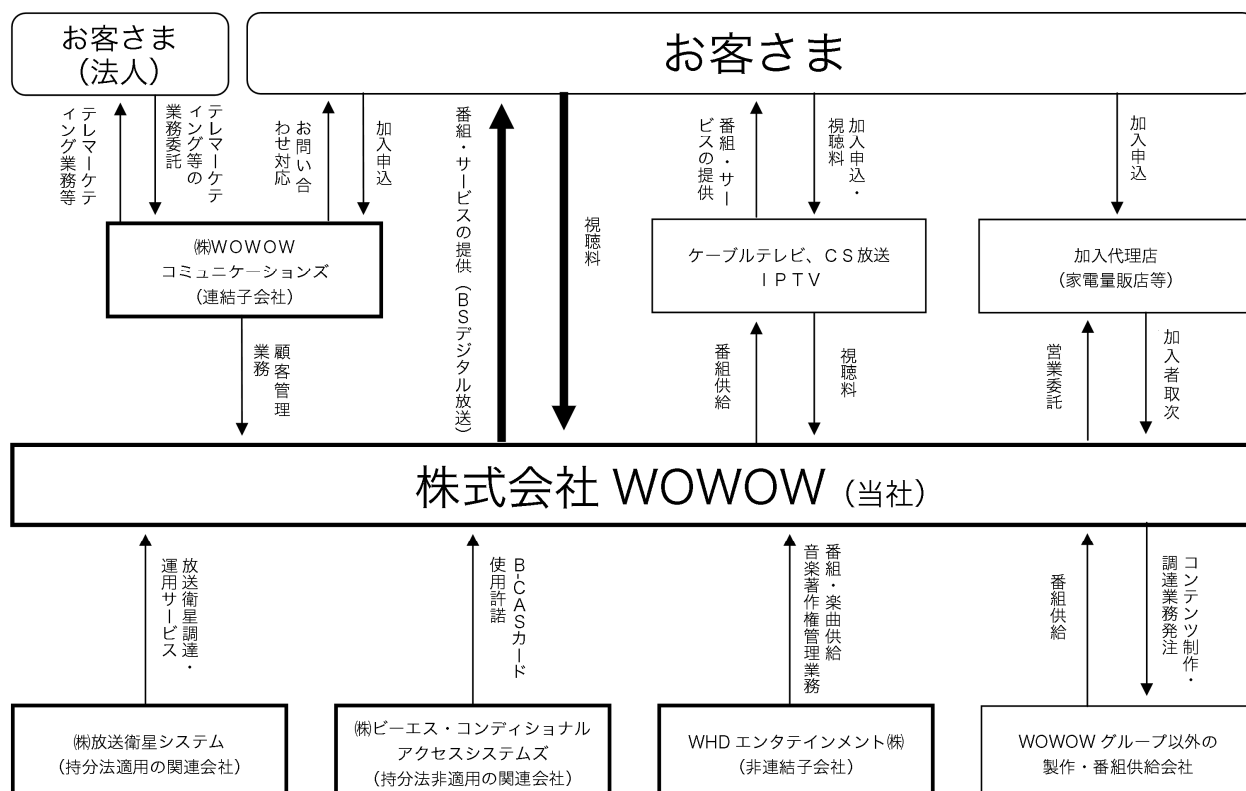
お客さま
(法人)

お客さま

テレマーケティング業務等

テレマーケティング等の業務委託

お問い合わせ対応

加入申込

番組・サービスの提供(BSデジタル放送)

視聴料

番組・サービスの提供

加入申込・視聴料

加入申込

㈱WOWOW
コミュニケーションズ
(連結子会社)

ケーブルテレビ、CS放送
IPTV

加入代理店
(家電量販店等)

顧客管理業務

番組供給

視聴料

営業委託

加入者取次

株式会社 WOWOW (当社)

放送衛星調達・運用サービス

B-CASカード使用許諾

番組・楽曲供給
音楽著作権管理業務

番組供給

コンテンツ制作・調達業務発注

㈱放送衛星システム
(持分法適用の関連会社)

㈱ビーエス・コンディショナル
アクセスシステムズ
(持分法非適用の関連会社)

WHD エンタテインメント㈱
(非連結子会社)

WOWOW グループ以外の
製作・番組供給会社